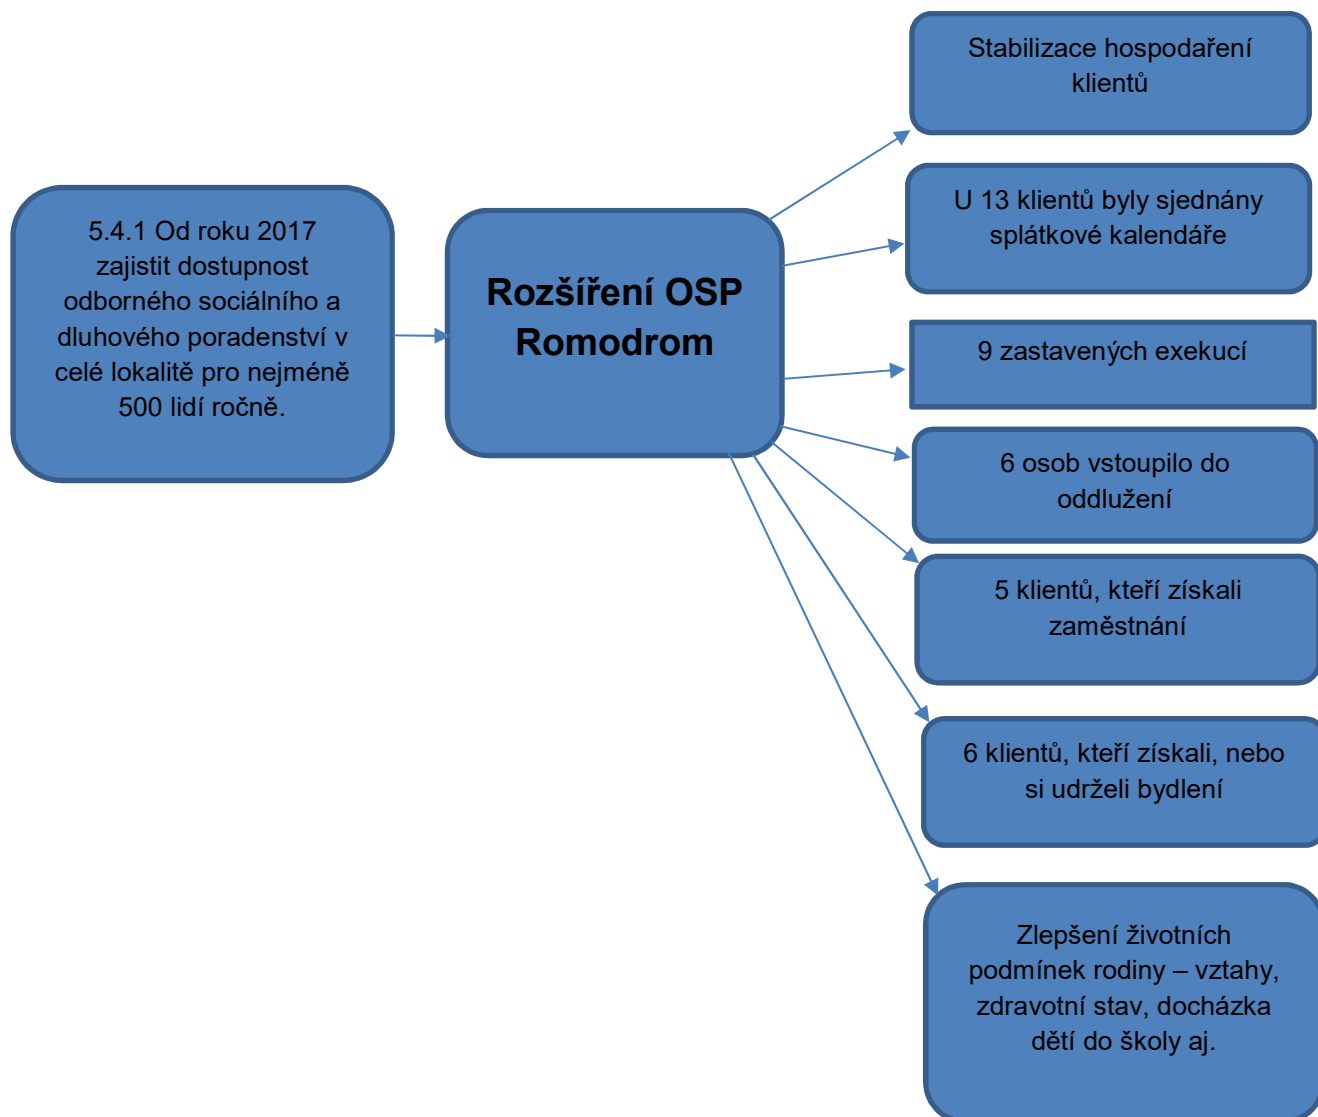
5.4.1 Od roku 2017 zajistit dostupnost odborného sociálního a dluhového poradenství v celé lokalitě pro nejméně 500 lidí ročně.

Rozšíření OSP Romodrom

Stabilizace hospodaření klientů

U 13 klientů byly sjednány splátkové kalendáře

9 zastavených exekucí

6 osob vstoupilo do oddlužení

5 klientů, kteří získali zaměstnání

6 klientů, kteří získali, nebo si udrželi bydlení

Zlepšení životních podmínek rodiny – vztahy, zdravotní stav, docházka dětí do školy aj.